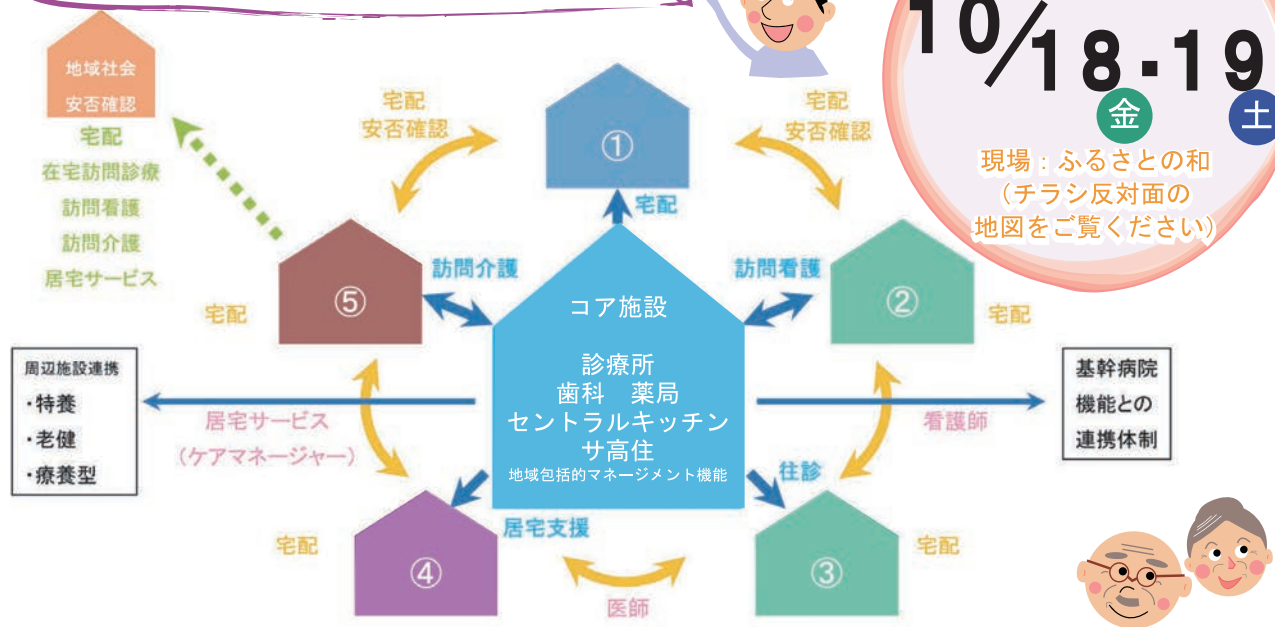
10/18・19
金
土
現場：ふるさとの和
（チラシ反対面の
地図をご覧ください）

地域社会
安否確認
宅配
在宅訪問診療
訪問看護
訪問介護
居宅サービス

宅配
安否確認

①

宅配
安否確認

宅配

訪問介護

⑤

宅配

訪問看護

②

宅配

コア施設

診療所
歯科　薬局
セントラルキッチン
サ高住
地域包括的マネージメント機能

周辺施設連携
・特養
・老健
・療養型

居宅サービス
（ケアマネージャー）

基幹病院
機能との
連携体制

看護師

往診

宅配

④

居宅支援

③

宅配

医師